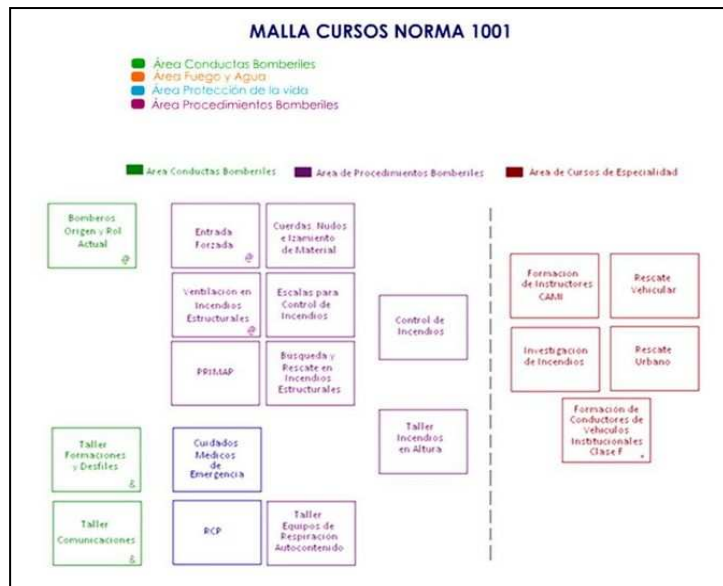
MALLA CURSOS NORMA 1001

Área Conductas Bomberiles
Área Fuego y Agua
Área Protección de la vida
Área Procedimientos Bomberiles

Área Conductas Bomberiles
Área de Procedimientos Bomberiles
Área de Cursos de Especialidad

Bomberos Origen y Rol Actual @

Entrada Forzada @

Cuerdas: Nudos e Izamiento de Material

Ventilacion en Incendios Estructurales @

Escalas para Control de Incendios

PRIMAP

Busqueda y Rescate en Incendios Estructurales

Control de Incendios

Taller Incendios en Altura

Formacion de Instructores CAMI

Rescate Vehicular

Investigacion de Incendios

Rescate Urbano

Formación de Conductores de Vehículos Institucionales Clase F

Taller Formaciones y Desfiles &

Cuidados Medicos de Emergencia

Taller Comunicaciones &

RCP

Taller Equipos de Respiración Autocontenido